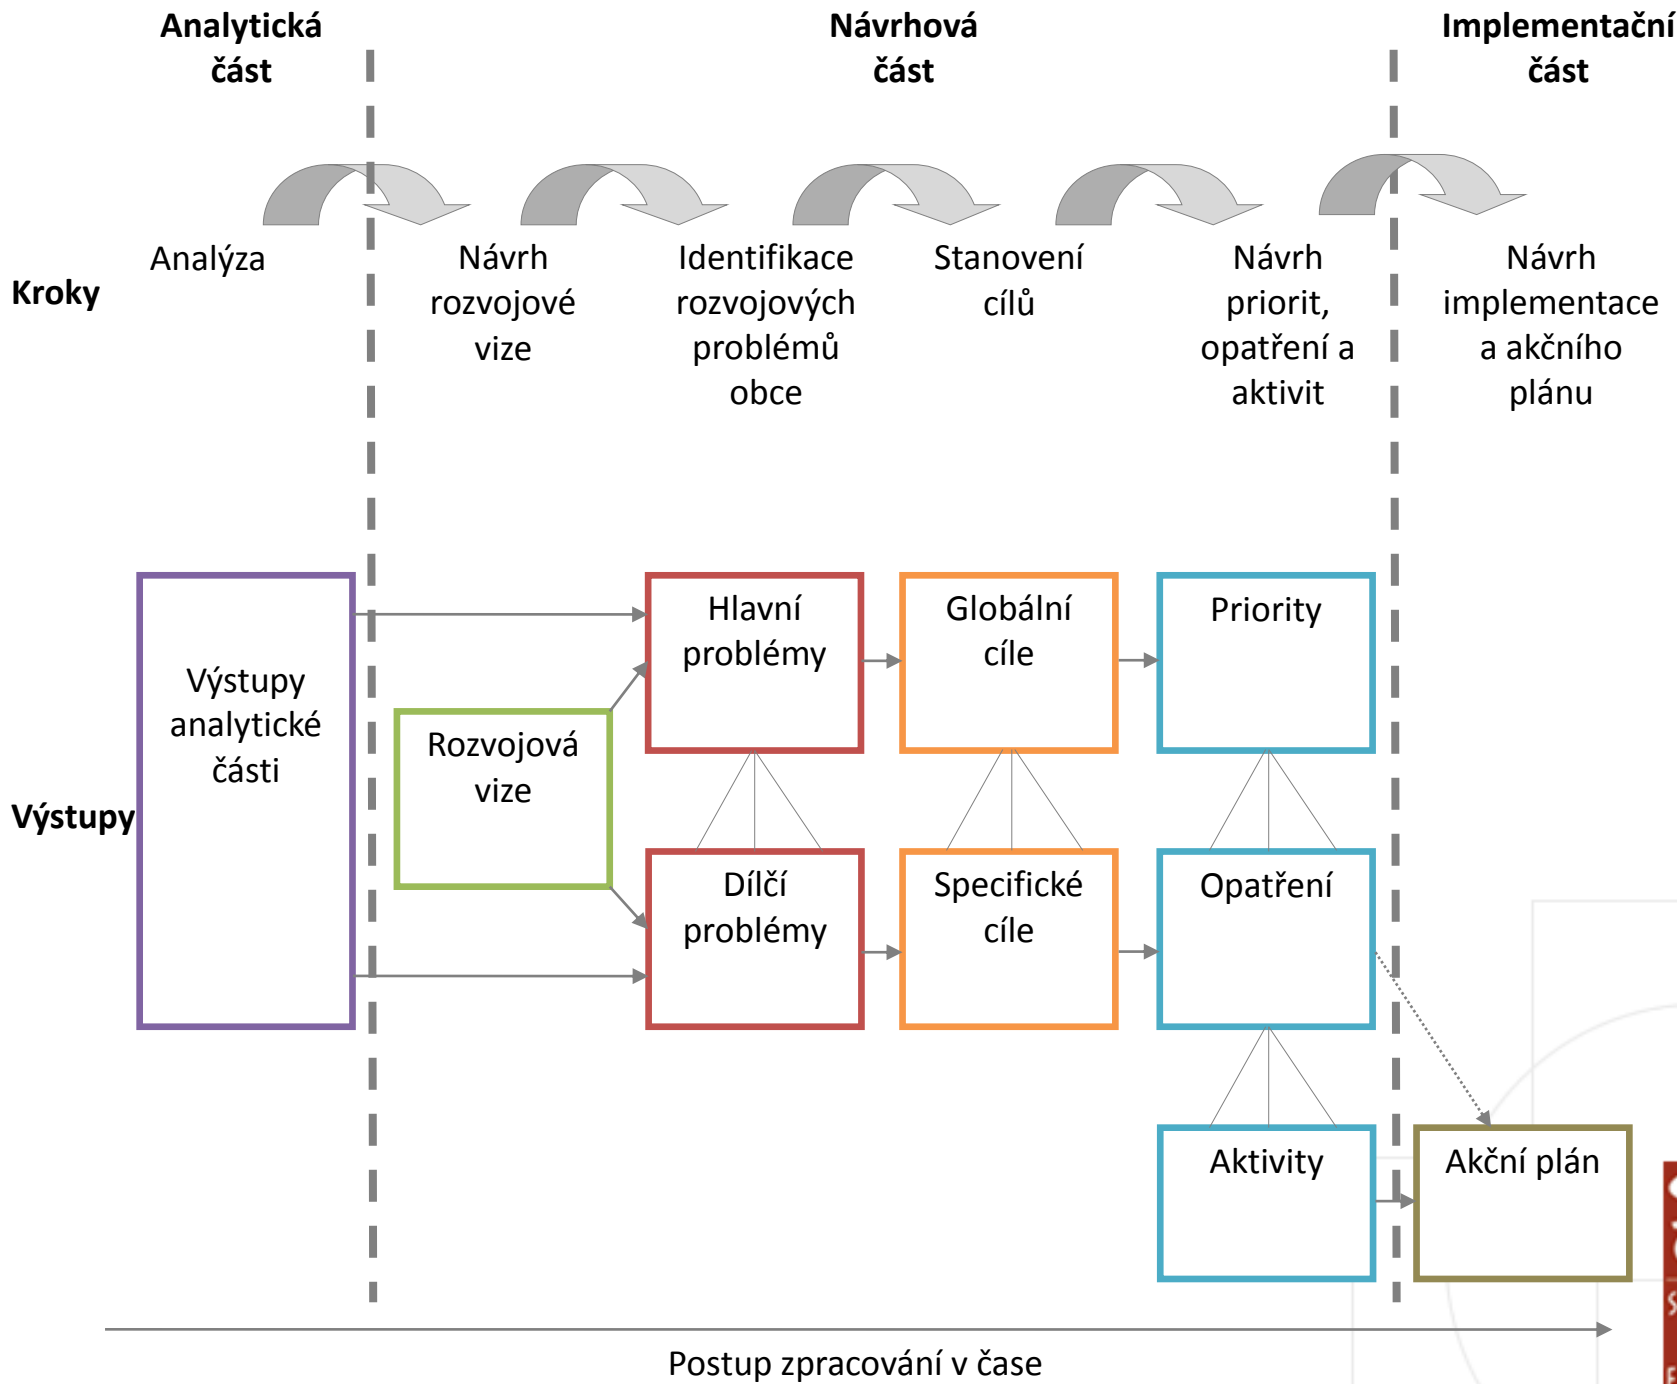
Analytická část

Návrhová část

Implementační část

Kroky

Analýza

Návrh rozvojové vize

Identifikace rozvojových problémů obce

Stanovení cílů

Návrh priorit, opatření a aktivit

Návrh implementace a akčního plánu

Výstupy

Výstupy analytické části

Rozvojová vize

Hlavní problémy

Dílčí problémy

Globální cíle

Specifické cíle

Priority

Opatření

Aktivity

Akční plán

Postup zpracování v čase